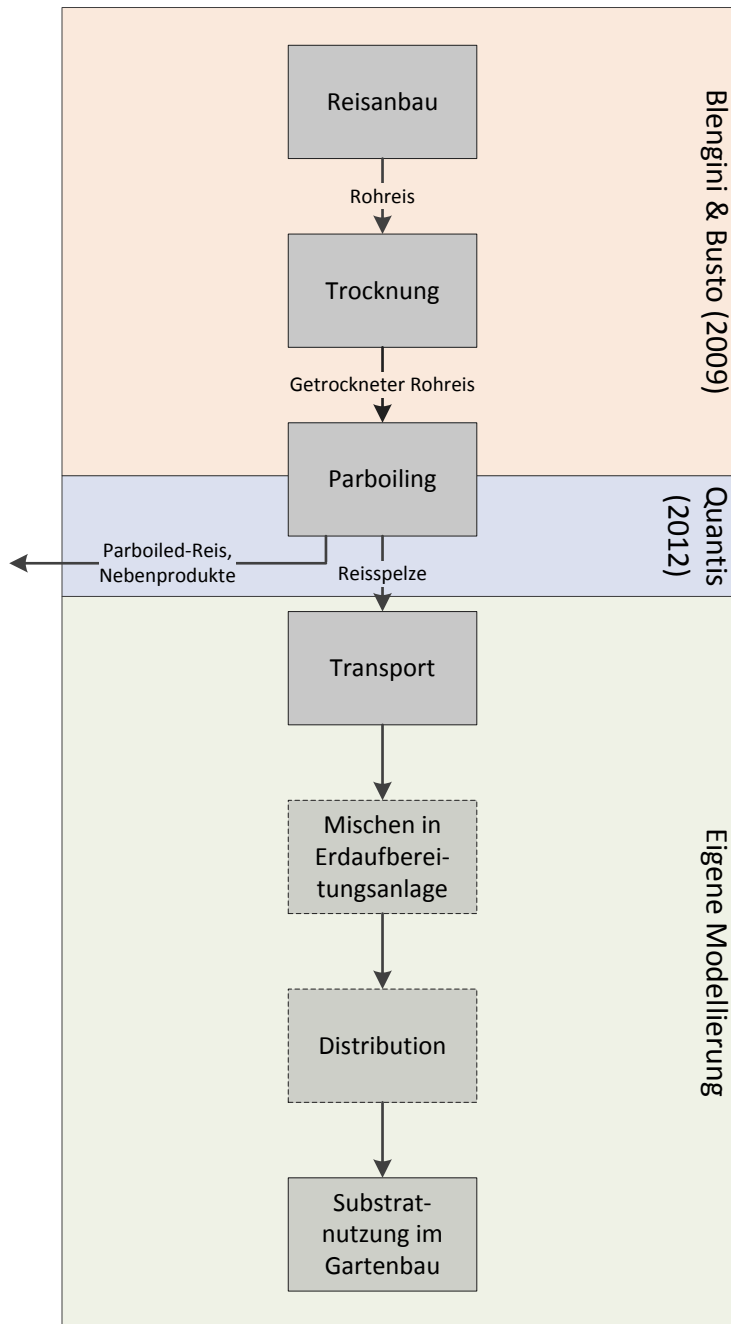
Reisanbau

Rohreis

Trocknung

Getrockneter Rohreis

Parboiling

Parboiled-Reis, Nebenprodukte

Reisspelze

Transport

Mischen in Erdaufbereitungsanlage

Distribution

Substratnutzung im Gartenbau

Blengini & Busto (2009)

Quantis (2012)

Eigene Modellierung